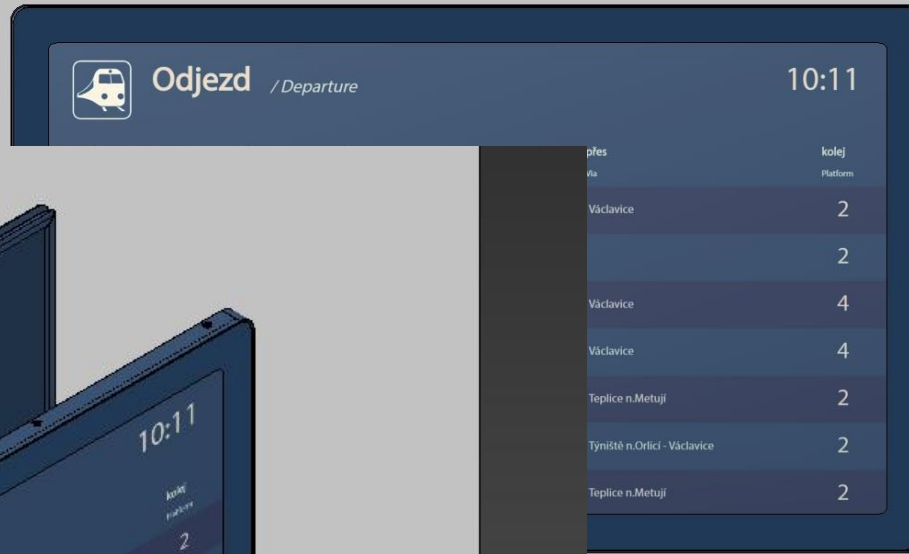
Odjezd / Departure

10:11

| přes Via | kolej Platform |
|---|---|
| Václavice | 2 |
| | 2 |
| Václavice | 4 |
| Václavice | 4 |
| Teplice n.Metují | 2 |
| Týniště n.Orlicí - Václavice | 2 |
| Teplice n.Metují | 2 |

10:11

kolej
Platform

2